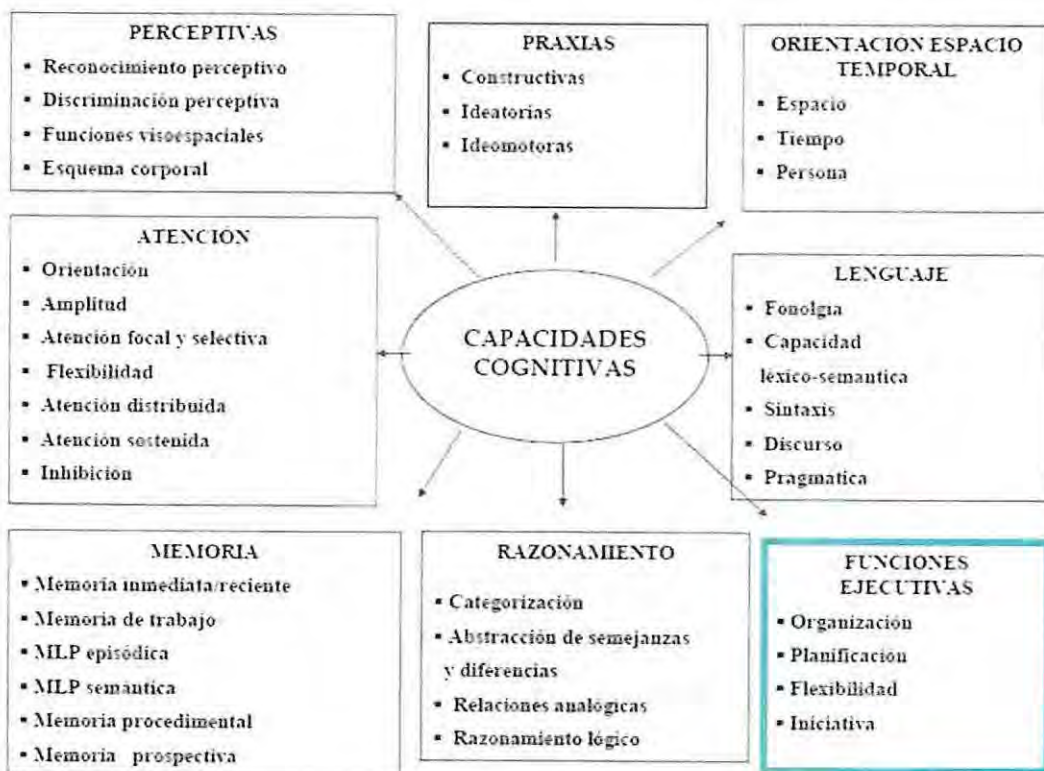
PERCEPTIVAS
• Reconocimiento perceptivo
• Discriminación perceptiva
• Funciones visoespaciales
• Esquema corporal

PRAXIAS
• Constructivas
• Ideatorias
• Ideomotoras

ORIENTACION ESPACIO TEMPORAL
• Espacio
• Tiempo
• Persona

ATENCIÓN
• Orientación
• Amplitud
• Atención focal y selectiva
• Flexibilidad
• Atención distribuida
• Atención sostenida
• Inhibición

CAPACIDADES COGNITIVAS

LENGUAJE
• Fonolgia
• Capacidad léxico-semantica
• Sintaxis
• Discurso
• Pragmatica

MEMORIA
• Memoria inmediata/reciente
• Memoria de trabajo
• MLP episódica
• MLP semántica
• Memoria procedimental
• Memoria prospectiva

RAZONAMIENTO
• Categorización
• Abstracción de semejanzas y diferencias
• Relaciones analógicas
• Razonamiento lógico

FUNCIONES EJECUTIVAS
• Organización
• Planificación
• Flexibilidad
• Iniciativa